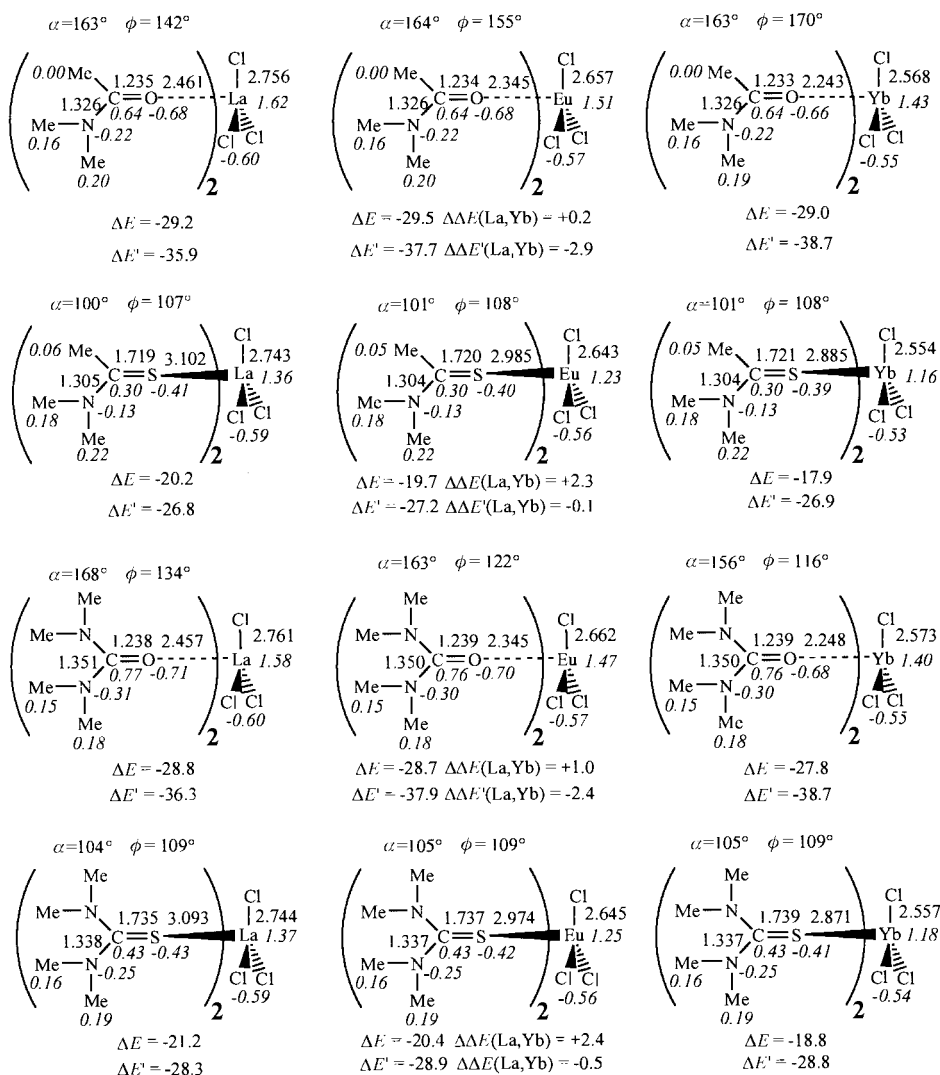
$\alpha$=163° $\phi$ = 142°

0.00 Me 1.235 2.461 Cl 2.756
1.326 C=O La 1.62
0.64 -0.68
Me—N -0.22
0.16 Cl Cl
Me -0.60
0.20 2

$\Delta E$ = -29.2

$\Delta E'$ = -35.9

$\alpha$=164° $\phi$ = 155°

0.00 Me 1.234 2.345 Cl 2.657
1.326 C=O Eu 1.51
0.64 -0.68
Me—N -0.22
0.16 Cl Cl
Me -0.57
0.20 2

$\Delta E$ = -29.5 $\Delta\Delta E$(La,Yb) = +0.2

$\Delta E'$ = -37.7 $\Delta\Delta E'$(La,Yb) = -2.9

$\alpha$=163° $\phi$ = 170°

0.00 Me 1.233 2.243 Cl 2.568
1.326 C=O Yb 1.43
0.64 -0.66
Me—N -0.22
0.16 Cl Cl
Me -0.55
0.19 2

$\Delta E$ = -29.0

$\Delta E'$ = -38.7

$\alpha$=100° $\phi$ = 107°

0.06 Me 1.719 3.102 Cl 2.743
1.305 C=S La 1.36
0.30 -0.41
Me—N -0.13
0.18 Cl Cl
Me -0.59
0.22 2

$\Delta E$ = -20.2

$\Delta E'$ = -26.8

$\alpha$=101° $\phi$ = 108°

0.05 Me 1.720 2.985 Cl 2.643
1.304 C=S Eu 1.23
0.30 -0.40
Me—N -0.13
0.18 Cl Cl
Me -0.56
0.22 2

$\Delta E$ = -19.7 $\Delta\Delta E$(La,Yb) = +2.3

$\Delta E'$ = -27.2 $\Delta\Delta E'$(La,Yb) = -0.1

$\alpha$=101° $\phi$ = 108°

0.05 Me 1.721 2.885 Cl 2.554
1.304 C=S Yb 1.16
0.30 -0.39
Me—N -0.13
0.18 Cl Cl
Me -0.53
0.22 2

$\Delta E$ = -17.9

$\Delta E'$ = -26.9

$\alpha$=168° $\phi$ = 134°

Me
Me—N 1.238 2.457 Cl 2.761
1.351 C=O La 1.58
0.77 -0.71
Me—N -0.31
0.15 Cl Cl
Me -0.60
0.18 2

$\Delta E$ = -28.8

$\Delta E'$ = -36.3

$\alpha$=163° $\phi$ = 122°

Me
Me—N 1.239 2.345 Cl 2.662
1.350 C=O Eu 1.47
0.76 -0.70
Me—N -0.30
0.15 Cl Cl
Me -0.57
0.18 2

$\Delta E$ = -28.7 $\Delta\Delta E$(La,Yb) = +1.0

$\Delta E'$ = -37.9 $\Delta\Delta E'$(La,Yb) = -2.4

$\alpha$=156° $\phi$ = 116°

Me
Me—N 1.239 2.248 Cl 2.573
1.350 C=O Yb 1.40
0.76 -0.68
Me—N -0.30
0.15 Cl Cl
Me -0.55
0.18 2

$\Delta E$ = -27.8

$\Delta E'$ = -38.7

$\alpha$=104° $\phi$ = 109°

Me
Me—N 1.735 3.093 Cl 2.744
1.338 C=S La 1.37
0.43 -0.43
Me—N -0.25
0.16 Cl Cl
Me -0.59
0.19 2

$\Delta E$ = -21.2

$\Delta E'$ = -28.3

$\alpha$=105° $\phi$ = 109°

Me
Me—N 1.737 2.974 Cl 2.645
1.337 C=S Eu 1.25
0.43 -0.42
Me—N -0.25
0.16 Cl Cl
Me -0.56
0.19 2

$\Delta E$ = -20.4 $\Delta\Delta E$(La,Yb) = +2.4

$\Delta E'$ = -28.9 $\Delta\Delta E$(La,Yb) = -0.5

$\alpha$=105° $\phi$ = 109°

Me
Me—N 1.739 2.871 Cl 2.557
1.337 C=S Yb 1.18
0.43 -0.41
Me—N -0.25
0.16 Cl Cl
Me -0.54
0.19 2

$\Delta E$ = -18.8

$\Delta E'$ = -28.8